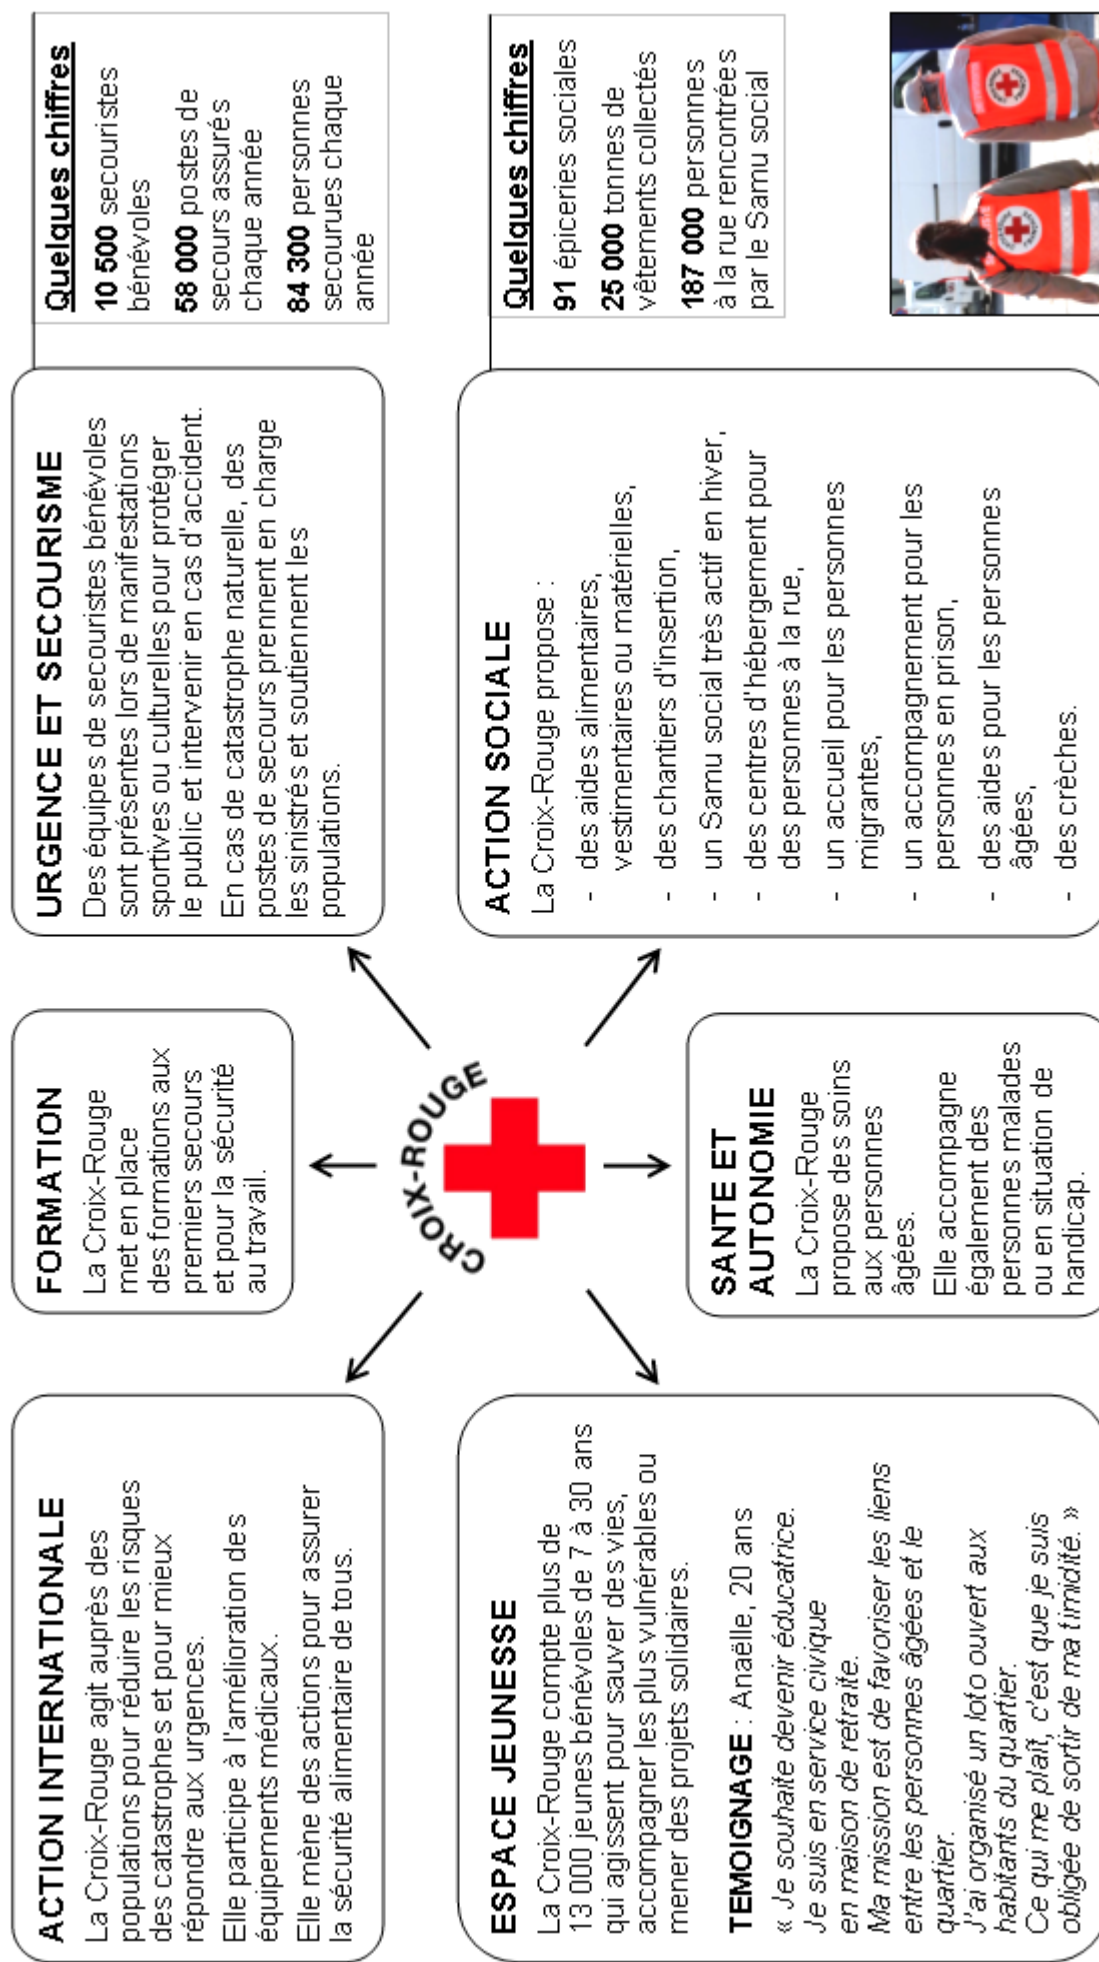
Quelques chiffres
10 500 secouristes bénévoles
58 000 postes de secours assurés chaque année
84 300 personnes secourues chaque année

URGENCE ET SECOURISME
Des équipes de secouristes bénévoles sont présentes lors de manifestations sportives ou culturelles pour protéger le public et intervenir en cas d'accident.
En cas de catastrophe naturelle, des postes de secours prennent en charge les sinistrés et soutiennent les populations.

Quelques chiffres
91 épiceries sociales
25 000 tonnes de vêtements collectés
187 000 personnes à la rue rencontrées par le Samu social

ACTION SOCIALE
La Croix-Rouge propose :
- des aides alimentaires, vestimentaires ou matérielles,
- des chantiers d'insertion,
- un Samu social très actif en hiver,
- des centres d'hébergement pour des personnes à la rue,
- un accueil pour les personnes migrantes,
- un accompagnement pour les personnes en prison,
- des aides pour les personnes âgées,
- des crèches.

FORMATION
La Croix-Rouge met en place des formations aux premiers secours et pour la sécurité au travail.

CROIX-ROUGE

SANTE ET AUTONOMIE
La Croix-Rouge propose des soins aux personnes âgées.
Elle accompagne également des personnes malades ou en situation de handicap.

ACTION INTERNATIONALE
La Croix-Rouge agit auprès des populations pour réduire les risques des catastrophes et pour mieux répondre aux urgences.
Elle participe à l'amélioration des équipements médicaux.
Elle mène des actions pour assurer la sécurité alimentaire de tous.

ESPACE JEUNESSE
La Croix-Rouge compte plus de 13 000 jeunes bénévoles de 7 à 30 ans qui agissent pour sauver des vies, accompagner les plus vulnérables ou mener des projets solidaires.

TEMOIGNAGE : Anaëlle, 20 ans
« Je souhaite devenir éducatrice.
Je suis en service civique en maison de retraite.
Ma mission est de favoriser les liens entre les personnes âgées et le quartier.
J'ai organisé un loto ouvert aux habitants du quartier.
Ce qui me plaît, c'est que je suis obligée de sortir de ma timidité. »